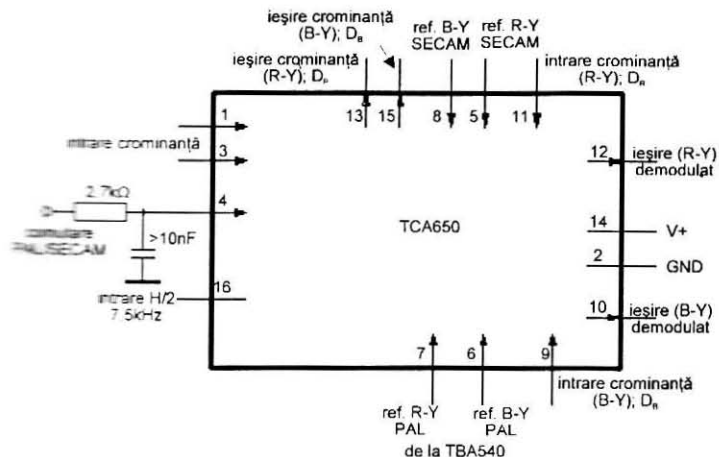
ieşire crominanţă (B-Y); $D_B$

ieşire crominanţă (R-Y); $D_R$

ref. B-Y SECAM

ref. R-Y SECAM

intrare crominanţă (R-Y); $D_R$

13 15 8 5 11

1

intrare crominanţă

3

2.7kΩ

4

comutare PAL/SECAM

>10nF

TCA650

12 ieşire (R-Y) demodulat

14 V+

2 GND

16

intrare H/2 7.5kHz

10 ieşire (B-Y) demodulat

7 6 9

intrare crominanţă (B-Y); $D_B$

ref. R-Y PAL

ref. B-Y PAL

de la TBA540